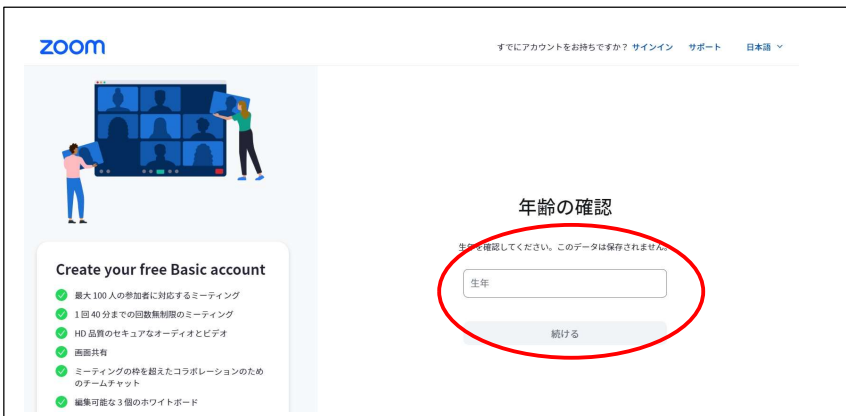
zoom

すでにアカウントをお持ちですか？ サインイン サポート 日本語

Create your free Basic account

最大 100 人の参加者に対応するミーティング

1 回 40 分までの回数無制限のミーティング

HD 品質のセキュアなオーディオとビデオ

画面共有

ミーティングの枠を超えたコラボレーションのためのチームチャット

編集可能な 3 個のホワイトボード

年齢の確認

生年を確認してください。このデータは保存されません。

生年

続ける